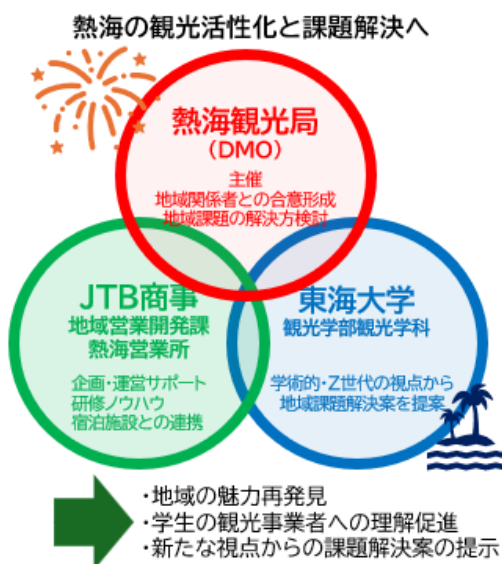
熱海の観光活性化と課題解決へ

熱海観光局
（DMO）
主催
地域関係者との合意形成
地域課題の解決方検討

JTB商事
地域営業開発課
熱海営業所
企画・運営サポート
研修ノウハウ
宿泊施設との連携

東海大学
観光学部観光学科
学術的・Z世代の視点から
地域課題解決案を提案

・地域の魅力再発見
・学生の観光事業者への理解促進
・新たな視点からの課題解決案の提示